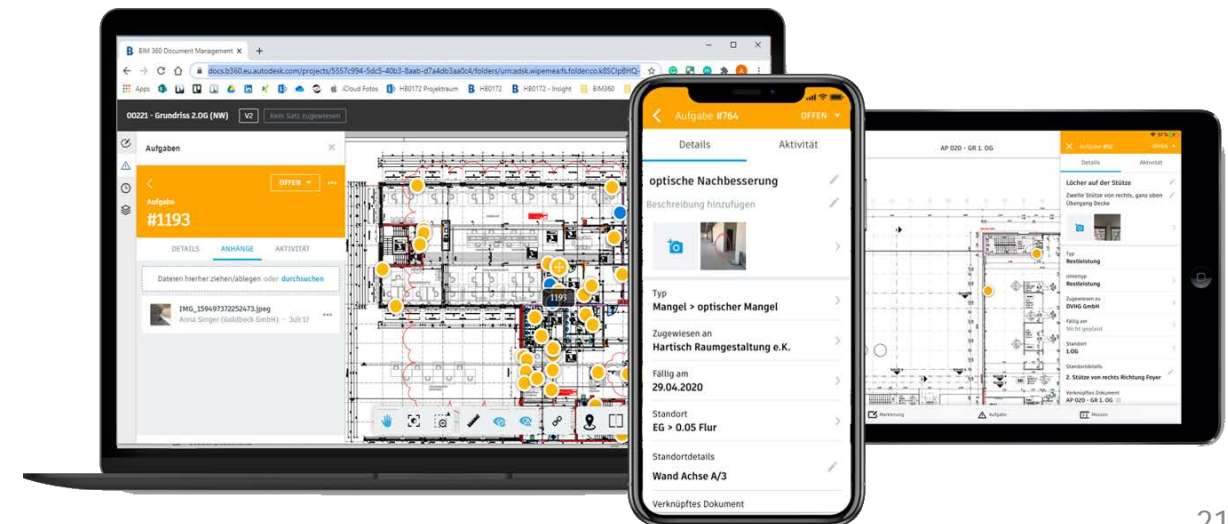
BIM 360 Document Management ×
docs.b360.eu.autodesk.com/projects/5557c994-5dc5-40b3-8aab-d7a4db3aa0c4/folders/urn.adsk.wipemea:fs.folder:co.k8SClpBHQ-
Apps iCloud Fotos H80172 Projektraum H80172 H80172 - Insight BIM360
00221 - Grundriss 2.OG (NW) V2 Kein Satz zugewiesen
Aufgaben
OFFEN
Aufgabe
#1193
DETAILS ANHÄNGE AKTIVITÄT
Dateien hierher ziehen/ablegen oder durchsuchen
IMG_159497372252473.jpeg
Anna Singer (Goldbeck GmbH) · Juli 17
1193

Aufgabe #764 OFFEN
Details Aktivität
optische Nachbesserung
Beschreibung hinzufügen
Typ
Mangel > optischer Mangel
Zugewiesen an
Hartisch Raumgestaltung e.K.
Fällig am
29.04.2020
Standort
EG > 0.05 Flur
Standortdetails
Wand Achse A/3
Verknüpftes Dokument

AP 020 - GR 1. OG
Aufgabe #52 OFFEN
Details Aktivität
Löcher auf der Stütze
Zweite Stütze von rechts, ganz oben Übergang Decke
Typ
Restleistung
Untertyp
Restleistung
Zugewiesen zu
DVHG GmbH
Fällig am
Nicht geplant
Standort
1.OG
Standortdetails
2. Stütze von rechts Richtung Foyer
Verknüpftes Dokument
AP 020 - GR 1. OG
Markierung Aufgabe Messen

21